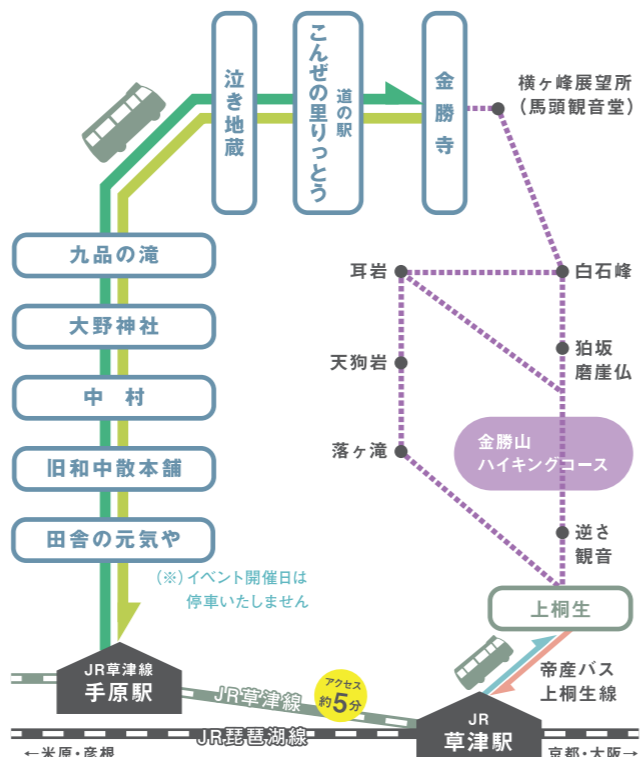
泣き地蔵

こんぜの里りっとう
道の駅

金勝寺

横ヶ峰展望所
（馬頭観音堂）

九品の滝

大野神社

中　村

旧和中散本舗

田舎の元気や

耳岩

白石峰

天狗岩

狛坂
磨崖仏

落ヶ滝

金勝山
ハイキングコース

逆さ
観音

（※）イベント開催日は
停車いたしません

上桐生

JR草津線
手原駅

JR草津線

アクセス
約5分

帝産バス
上桐生線

JR琵琶湖線

JR
草津駅

←米原・彦根

京都・大阪→